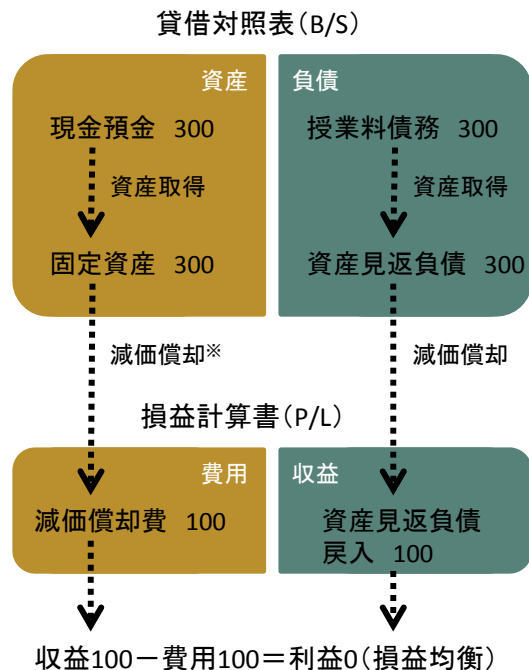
貸借対照表(B/S)

資産

現金預金 300

資産取得

固定資産 300

負債

授業料債務 300

資産取得

資産見返負債 300

減価償却※

減価償却

損益計算書(P/L)

費用

減価償却費 100

収益

資産見返負債戻入 100

収益100－費用100＝利益0(損益均衡)